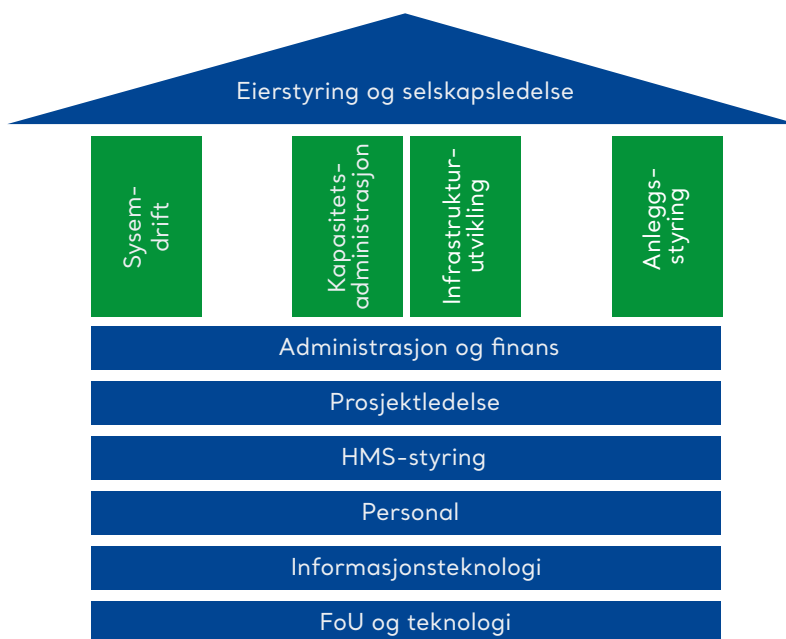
Eierstyring og selskapsledelse

Sysem-drift

Kapasitets-administrasjon

Infrastruktur-utvikling

Anleggs-styring

Administrasjon og finans

Prosjektledelse

HMS-styring

Personal

Informasjonsteknologi

FoU og teknologi